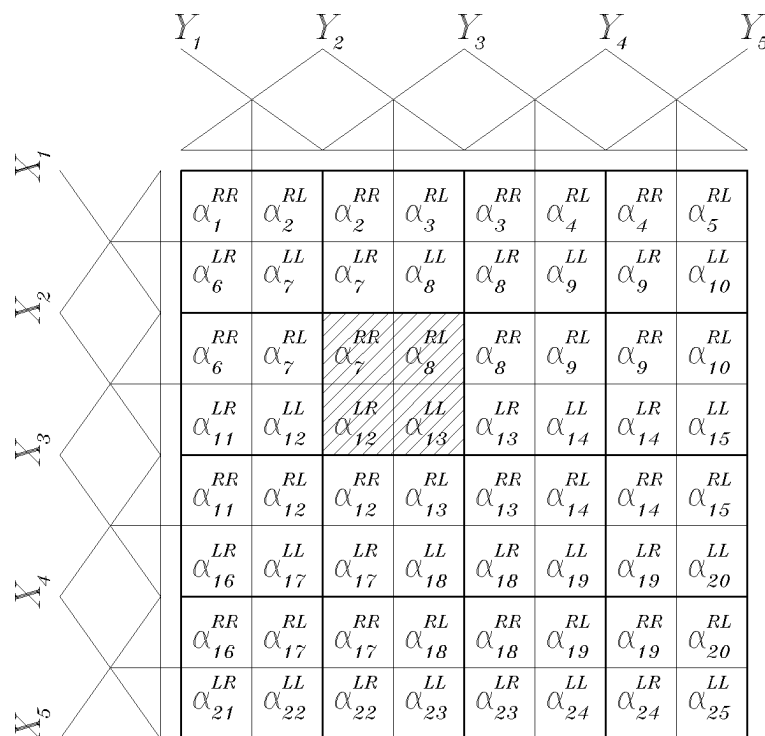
$Y_1$ $Y_2$ $Y_3$ $Y_4$ $Y_5$

$X_1$ $X_2$ $X_3$ $X_4$ $X_5$

| | | | | | | | |
|---|---|---|---|---|---|---|---|
| $\alpha_1^{RR}$ | $\alpha_2^{RL}$ | $\alpha_2^{RR}$ | $\alpha_3^{RL}$ | $\alpha_3^{RR}$ | $\alpha_4^{RL}$ | $\alpha_4^{RR}$ | $\alpha_5^{RL}$ |
| $\alpha_6^{LR}$ | $\alpha_7^{LL}$ | $\alpha_7^{LR}$ | $\alpha_8^{LL}$ | $\alpha_8^{LR}$ | $\alpha_9^{LL}$ | $\alpha_9^{LR}$ | $\alpha_{10}^{LL}$ |
| $\alpha_6^{RR}$ | $\alpha_7^{RL}$ | $\alpha_7^{RR}$ | $\alpha_8^{RL}$ | $\alpha_8^{RR}$ | $\alpha_9^{RL}$ | $\alpha_9^{RR}$ | $\alpha_{10}^{RL}$ |
| $\alpha_{11}^{LR}$ | $\alpha_{12}^{LL}$ | $\alpha_{12}^{LR}$ | $\alpha_{13}^{LL}$ | $\alpha_{13}^{LR}$ | $\alpha_{14}^{LL}$ | $\alpha_{14}^{LR}$ | $\alpha_{15}^{LL}$ |
| $\alpha_{11}^{RR}$ | $\alpha_{12}^{RL}$ | $\alpha_{12}^{RR}$ | $\alpha_{13}^{RL}$ | $\alpha_{13}^{RR}$ | $\alpha_{14}^{RL}$ | $\alpha_{14}^{RR}$ | $\alpha_{15}^{RL}$ |
| $\alpha_{16}^{LR}$ | $\alpha_{17}^{LL}$ | $\alpha_{17}^{LR}$ | $\alpha_{18}^{LL}$ | $\alpha_{18}^{LR}$ | $\alpha_{19}^{LL}$ | $\alpha_{19}^{LR}$ | $\alpha_{20}^{LL}$ |
| $\alpha_{16}^{RR}$ | $\alpha_{17}^{RL}$ | $\alpha_{17}^{RR}$ | $\alpha_{18}^{RL}$ | $\alpha_{18}^{RR}$ | $\alpha_{19}^{RL}$ | $\alpha_{19}^{RR}$ | $\alpha_{20}^{RL}$ |
| $\alpha_{21}^{LR}$ | $\alpha_{22}^{LL}$ | $\alpha_{22}^{LR}$ | $\alpha_{23}^{LL}$ | $\alpha_{23}^{LR}$ | $\alpha_{24}^{LL}$ | $\alpha_{24}^{LR}$ | $\alpha_{25}^{LL}$ |